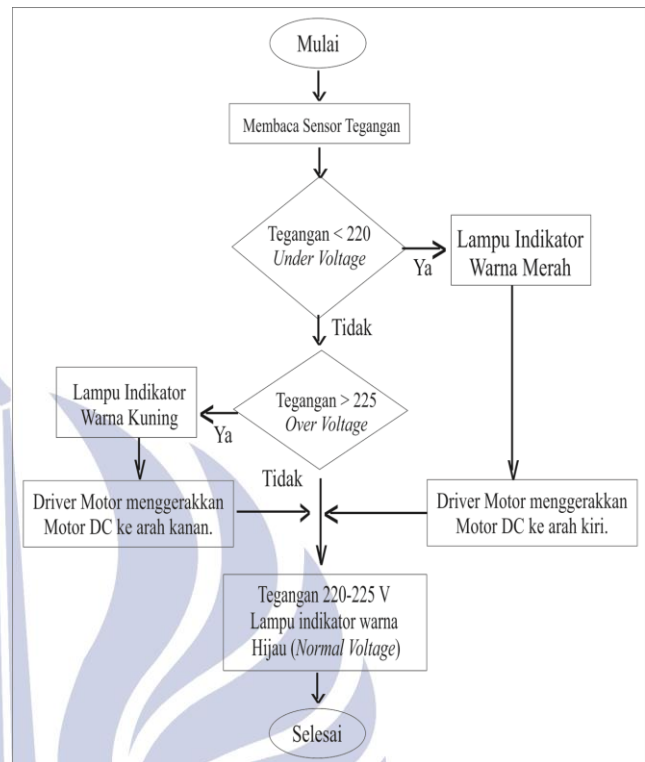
Mulai

Membaca Sensor Tegangan

Tegangan < 220
*Under Voltage*

Ya

Lampu Indikator Warna Merah

Tidak

Lampu Indikator Warna Kuning

Ya

Tegangan > 225
*Over Voltage*

Tidak

Driver Motor menggerakkan Motor DC ke arah kanan.

Driver Motor menggerakkan Motor DC ke arah kiri.

Tegangan 220-225 V
Lampu indikator warna Hijau (*Normal Voltage*)

Selesai